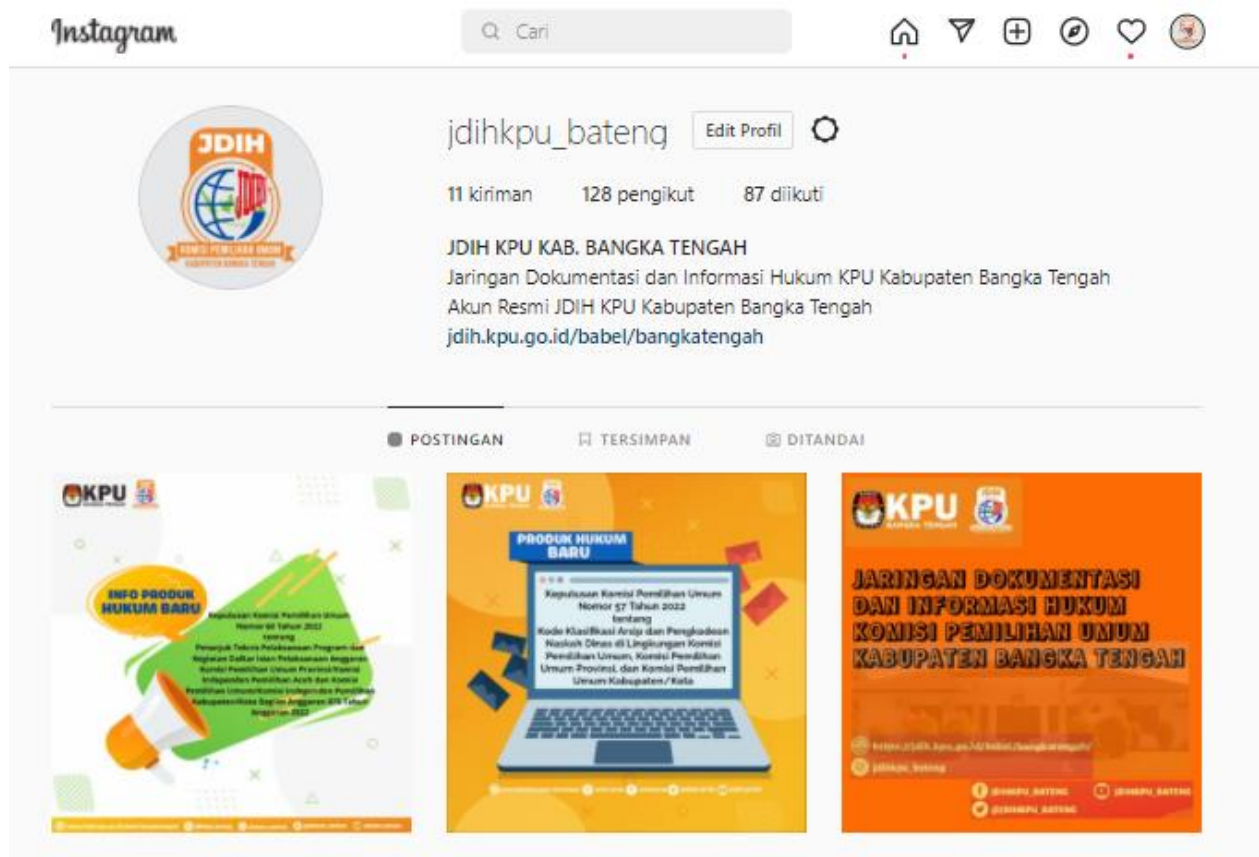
Instagram

Cari

JDIH
KOMISI PEMILIHAN UMUM
KABUPATEN BANGKA TENGAH

jdihkpu_bateng Edit Profil

11 kiriman 128 pengikut 87 diikuti

JDIH KPU KAB. BANGKA TENGAH
Jaringan Dokumentasi dan Informasi Hukum KPU Kabupaten Bangka Tengah
Akun Resmi JDIH KPU Kabupaten Bangka Tengah
jdih.kpu.go.id/babel/bangkatengah

POSTINGAN TERSIMPAN DITANDAI

KPU

INFO PRODUK HUKUM BARU

Keputusan Komisi Pemilihan Umum Nomor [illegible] Tahun 2022 tentang Petunjuk Teknis Pelaksanaan Program dan Kegiatan Daftar Isian Pelaksanaan Anggaran Komisi Pemilihan Umum Provinsi/Komisi Independen Pemilihan Aceh dan Komisi Pemilihan Umum/Komisi Independen Pemilihan Kabupaten/Kota Bagi/an Anggaran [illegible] Tahun Anggaran 2022

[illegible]

KPU

PRODUK HUKUM BARU

Keputusan Komisi Pemilihan Umum Nomor 57 Tahun 2022 tentang Kode Klasifikasi Arsip dan Pengkodean Naskah Dinas di Lingkungan Komisi Pemilihan Umum, Komisi Pemilihan Umum Provinsi, dan Komisi Pemilihan Umum Kabupaten/Kota

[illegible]

KPU
BANGKA TENGAH

JARINGAN DOKUMENTASI DAN INFORMASI HUKUM KOMISI PEMILIHAN UMUM KABUPATEN BANGKA TENGAH

https://jdih.kpu.go.id/babel/bangkatengah
jdihkpu_bateng
@JDIHKPU_BATENG
@JDIHKPU_BATENG
@JDIHKPU_BATENG